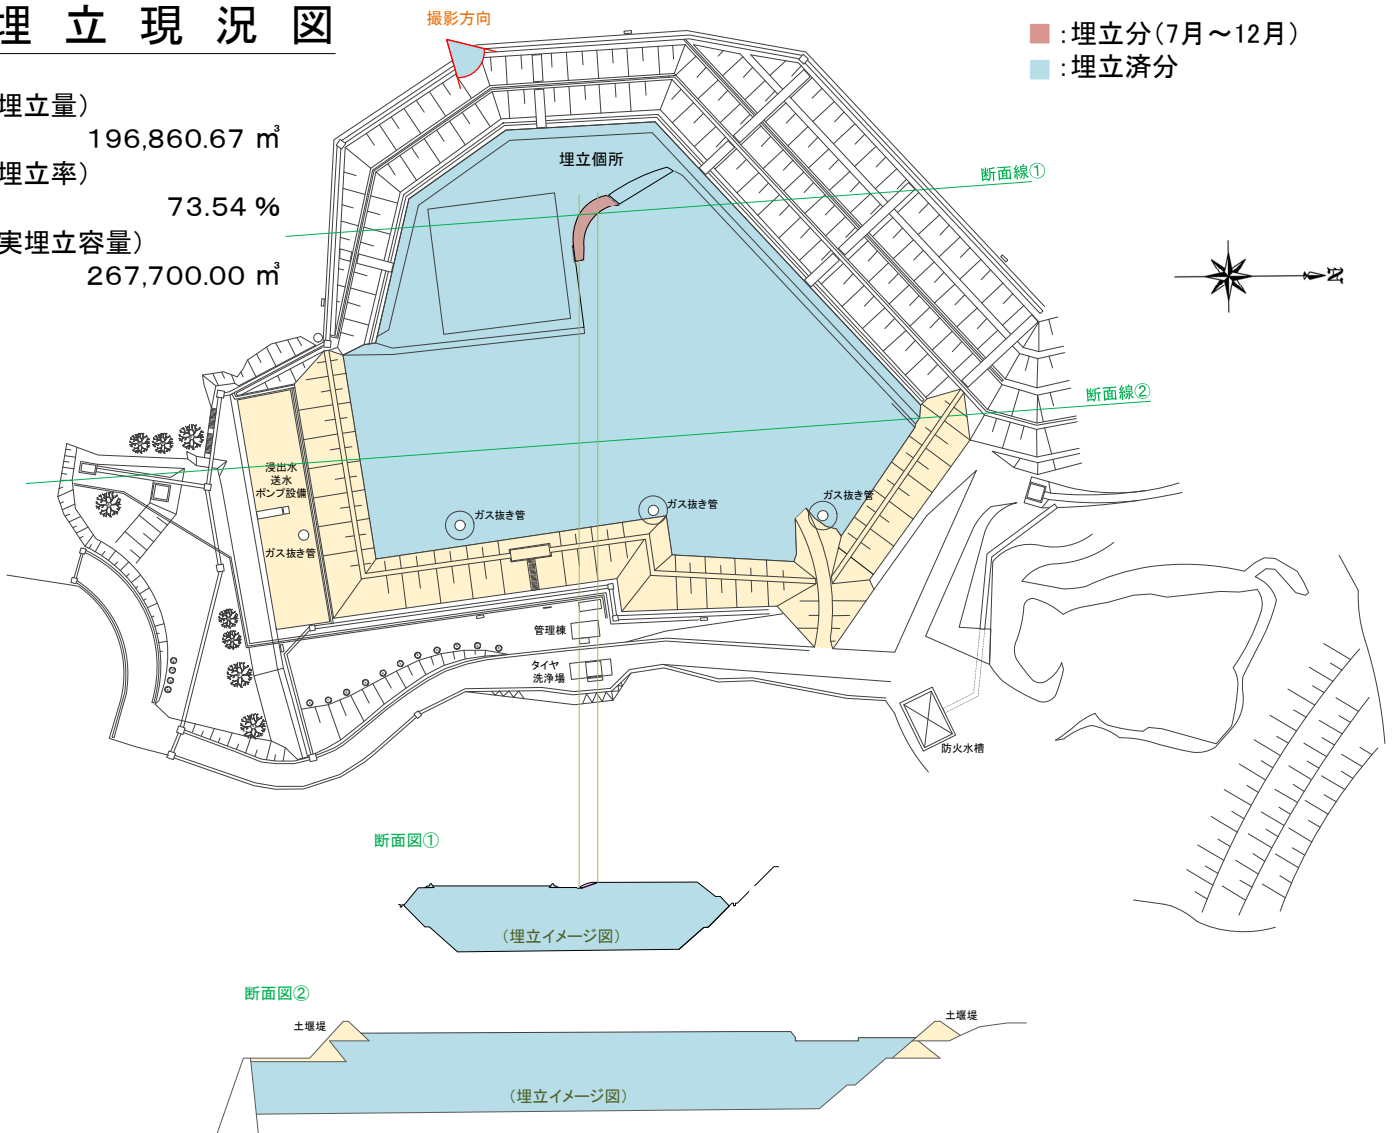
埋 立 現 況 図

埋立量）
196,860.67 ㎥
埋立率）
73.54 %
実埋立容量）
267,700.00 ㎥

撮影方向

■ :埋立分(7月～12月)
■ :埋立済分

埋立個所

断面線①

断面線②

N

浸出水
送水
ポンプ設備

ガス抜き管

ガス抜き管

ガス抜き管

ガス抜き管

管理棟

タイヤ
洗浄場

防火水槽

断面図①

(埋立イメージ図)

断面図②

土堰堤

土堰堤

(埋立イメージ図)